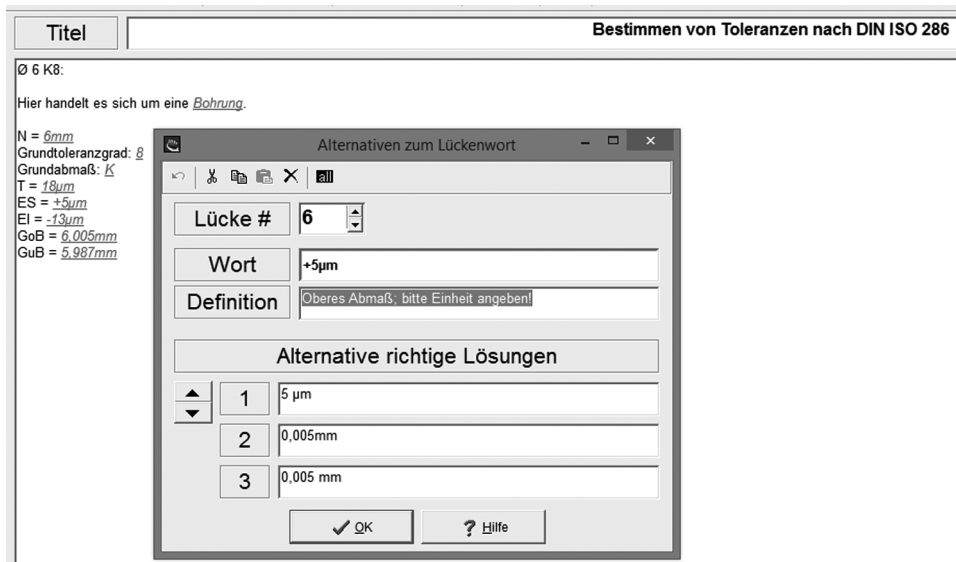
Titel

Bestimmen von Toleranzen nach DIN ISO 286

Ø 6 K8:

Hier handelt es sich um eine Bohrung.

N = 6mm
Grundtoleranzgrad: 8
Grundabmaß: K
T = 18µm
ES = +5µm
EI = -13µm
GoB = 6,005mm
GuB = 5,987mm

Alternativen zum Lückenwort

all

Lücke #
6

Wort
+5µm

Definition
Oberes Abmaß; bitte Einheit angeben!

Alternative richtige Lösungen

1
5 µm

2
0,005mm

3
0,005 mm

OK

Hilfe